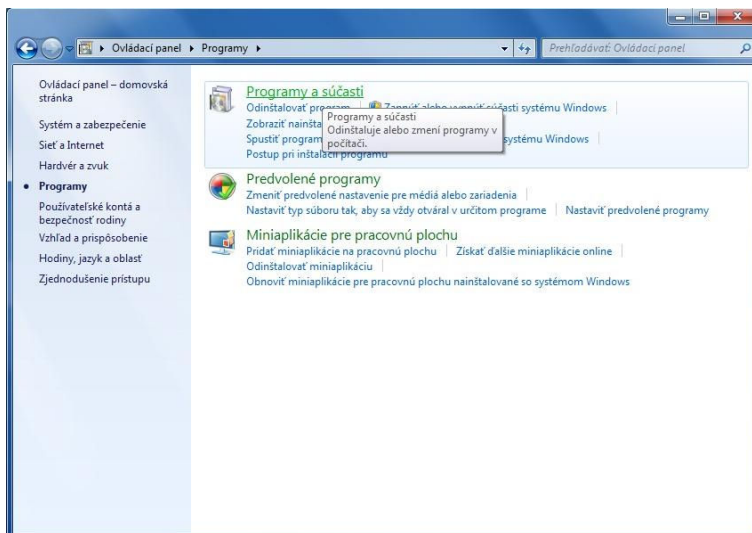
Ovládací panel ▸ Programy ▸

Prehľadávať: Ovládací panel

Ovládací panel – domovská stránka

Systém a zabezpečenie

Sieť a Internet

Hardvér a zvuk

• Programy

Používateľské kontá a bezpečnosť rodiny

Vzhľad a prispôsobenie

Hodiny, jazyk a oblasť

Zjednodušenie prístupu

Programy a súčasti

Odinštalovať program | Zapnúť alebo vypnúť súčasti systému Windows |

Zobraziť nainšta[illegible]

Spustiť program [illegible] systému Windows |

Postup pri inštalácii programu

Programy a súčasti
Odinštaluje alebo zmení programy v počítači.

Predvolené programy

Zmeniť predvolené nastavenie pre médiá alebo zariadenia |

Nastaviť typ súboru tak, aby sa vždy otváral v určitom programe | Nastaviť predvolené programy

Miniaplikácie pre pracovnú plochu

Pridať miniaplikácie na pracovnú plochu | Získať ďalšie miniaplikácie online |

Odinštalovať miniaplikáciu |

Obnoviť miniaplikácie pre pracovnú plochu nainštalované so systémom Windows